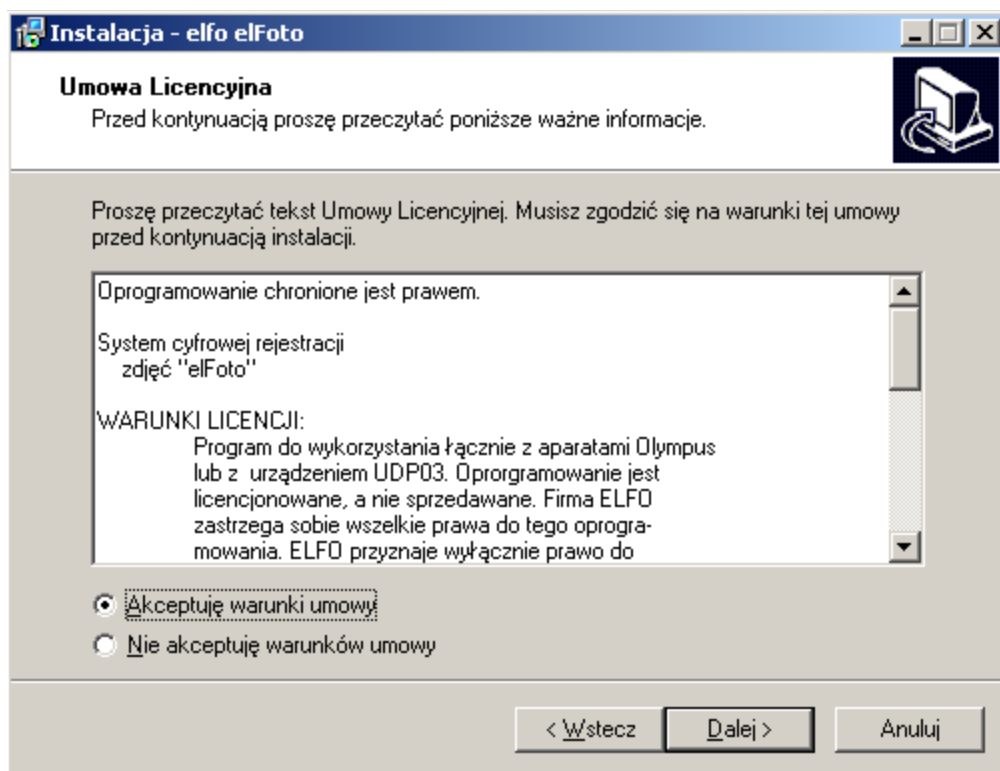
Instalacja - elfo elFoto

Umowa Licencyjna
Przed kontynuacją proszę przeczytać poniższe ważne informacje.

Proszę przeczytać tekst Umowy Licencyjnej. Musisz zgodzić się na warunki tej umowy przed kontynuacją instalacji.

Oprogramowanie chronione jest prawem.

System cyfrowej rejestracji
zdjęć "elFoto"

WARUNKI LICENCJI:
Program do wykorzystania łącznie z aparatami Olympus lub z urządzeniem UDP03. Oprorgramowanie jest licencjonowane, a nie sprzedawane. Firma ELFO zastrzega sobie wszelkie prawa do tego oprogramowania. ELFO przyznaje wyłącznie prawo do

Akceptuję warunki umowy
Nie akceptuję warunków umowy

< Wstecz
Dalej >
Anuluj